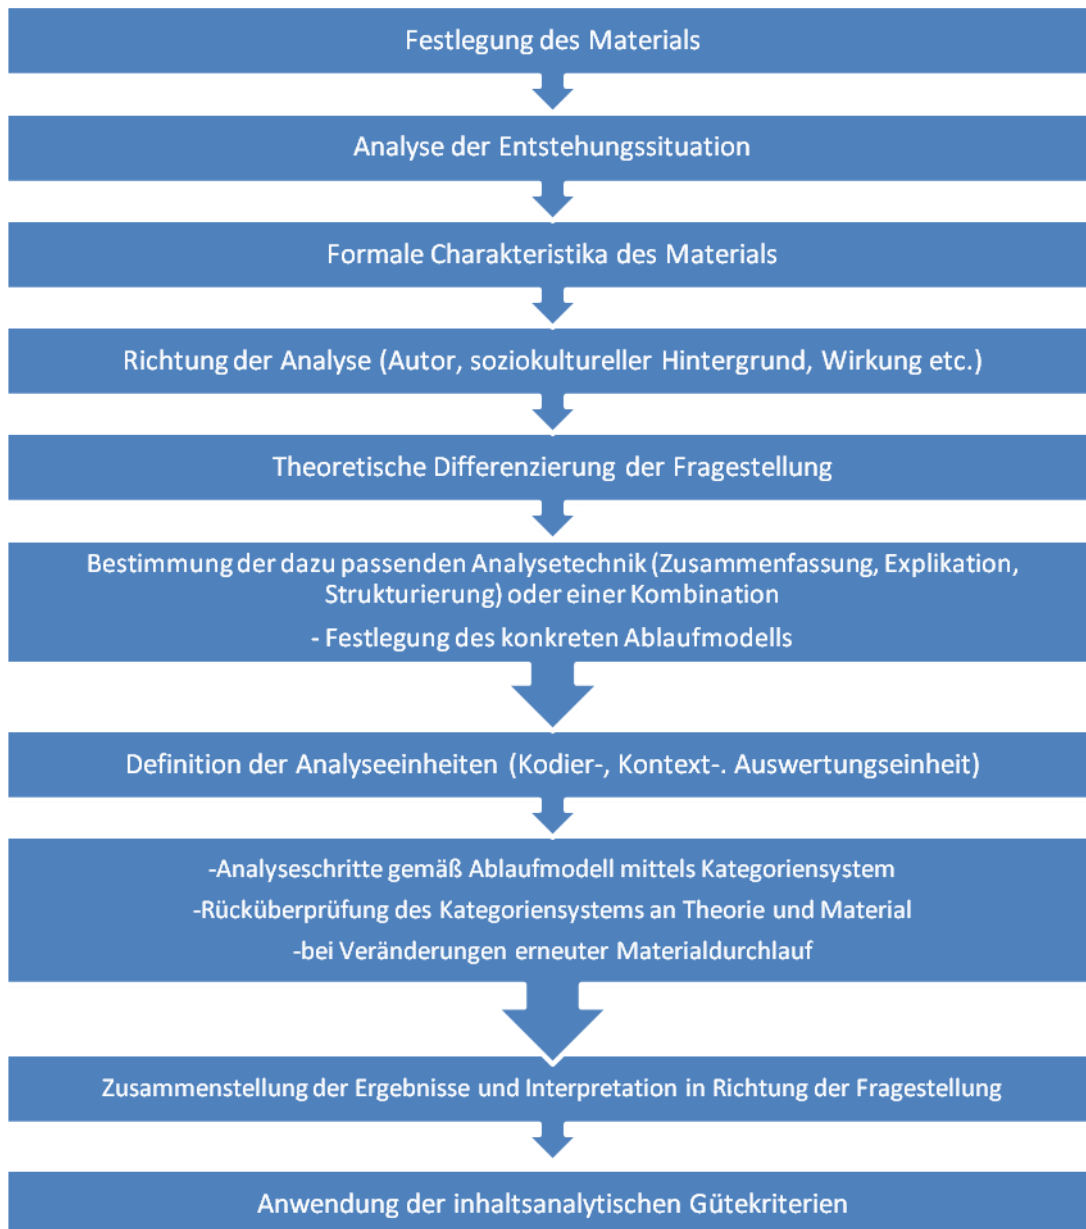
Festlegung des Materials

Analyse der Entstehungssituation

Formale Charakteristika des Materials

Richtung der Analyse (Autor, soziokultureller Hintergrund, Wirkung etc.)

Theoretische Differenzierung der Fragestellung

Bestimmung der dazu passenden Analysetechnik (Zusammenfassung, Explikation, Strukturierung) oder einer Kombination

- Festlegung des konkreten Ablaufmodells

Definition der Analyseeinheiten (Kodier-, Kontext-. Auswertungseinheit)

-Analyseschritte gemäß Ablaufmodell mittels Kategoriensystem

-Rücküberprüfung des Kategoriensystems an Theorie und Material

-bei Veränderungen erneuter Materialdurchlauf

Zusammenstellung der Ergebnisse und Interpretation in Richtung der Fragestellung

Anwendung der inhaltsanalytischen Gütekriterien